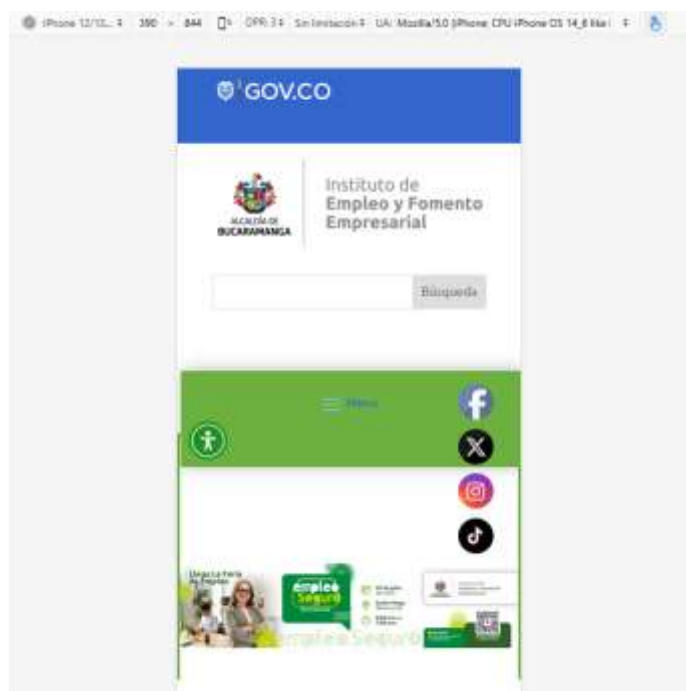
iPhone 12/13... 390 × 844 DPR: 3 Sin limitación UA: Mozilla/5.0 (iPhone; CPU iPhone OS 14_6 like

GOV.CO

ALCALDÍA DE BUCARAMANGA

Instituto de Empleo y Fomento Empresarial

Búsqueda

Menu

Llega la Feria de Empleo

empleo Seguro

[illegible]

Empleo Seguro